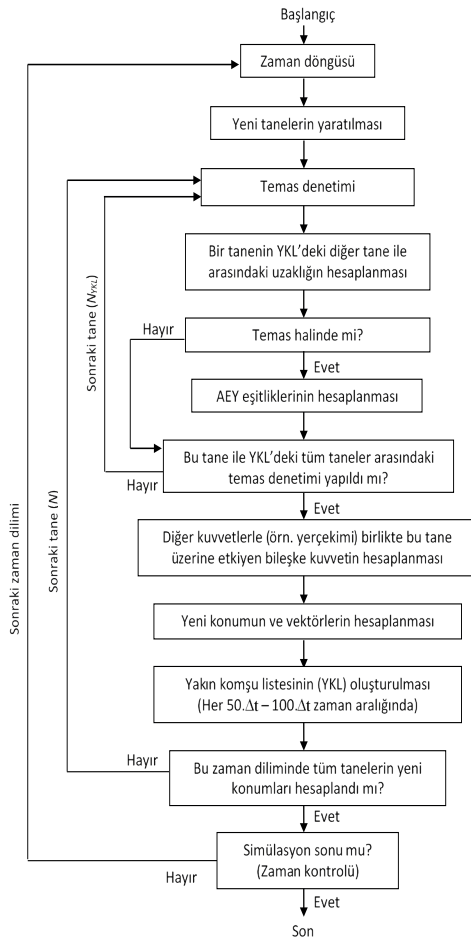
Başlangıç

Zaman döngüsü

Yeni tanelerin yaratılması

Temas denetimi

Bir tanenin YKL'deki diğer tane ile arasındaki uzaklığın hesaplanması

Hayır

Temas halinde mi?

Evet

AEY eşitliklerinin hesaplanması

Bu tane ile YKL'deki tüm taneler arasındaki temas denetimi yapıldı mı?

Hayır

Evet

Diğer kuvvetlerle (örn. yerçekimi) birlikte bu tane üzerine etkiyen bileşke kuvvetin hesaplanması

Yeni konumun ve vektörlerin hesaplanması

Yakın komşu listesinin (YKL) oluşturulması (Her 50.$\Delta t$ – 100.$\Delta t$ zaman aralığında)

Hayır

Bu zaman diliminde tüm tanelerin yeni konumları hesaplandı mı?

Evet

Simülasyon sonu mu? (Zaman kontrolü)

Hayır

Evet

Son

Sonraki tane ($N_{YKL}$)

Sonraki tane ($N$)

Sonraki zaman dilimi